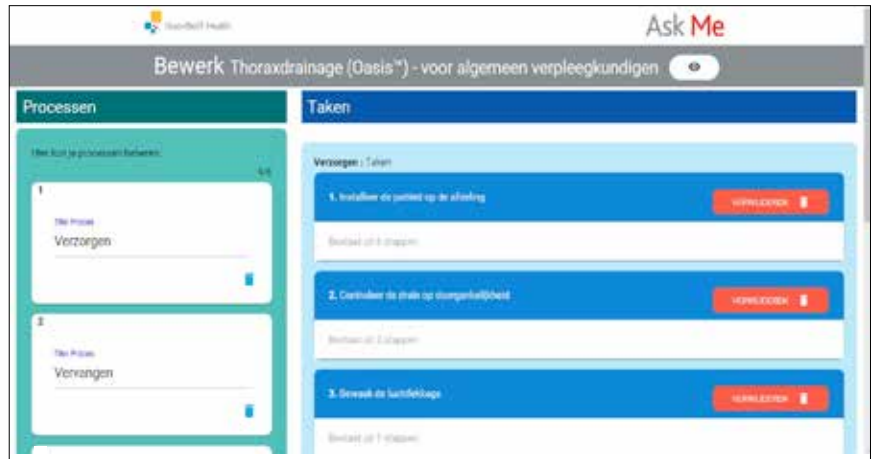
GuroBell Health

Ask Me

Bewerk Thoraxdrainage (Oasis™) - voor algemeen verpleegkundigen

Processen

Hier kun je processen bewerken

5/5

1

Titel Proces

Verzorgen

2

Titel Proces

Vervangen

Taken

Verzorgen : Taken

1. Installeer de patiënt op de afdeling

VERWIJDEREN

Bestaat uit 6 stappen

2. Controleer de drain op doorgankelijkheid

VERWIJDEREN

Bestaat uit 3 stappen

3. Bewaak de luchtlekkage

VERWIJDEREN

Bestaat uit 7 stappen